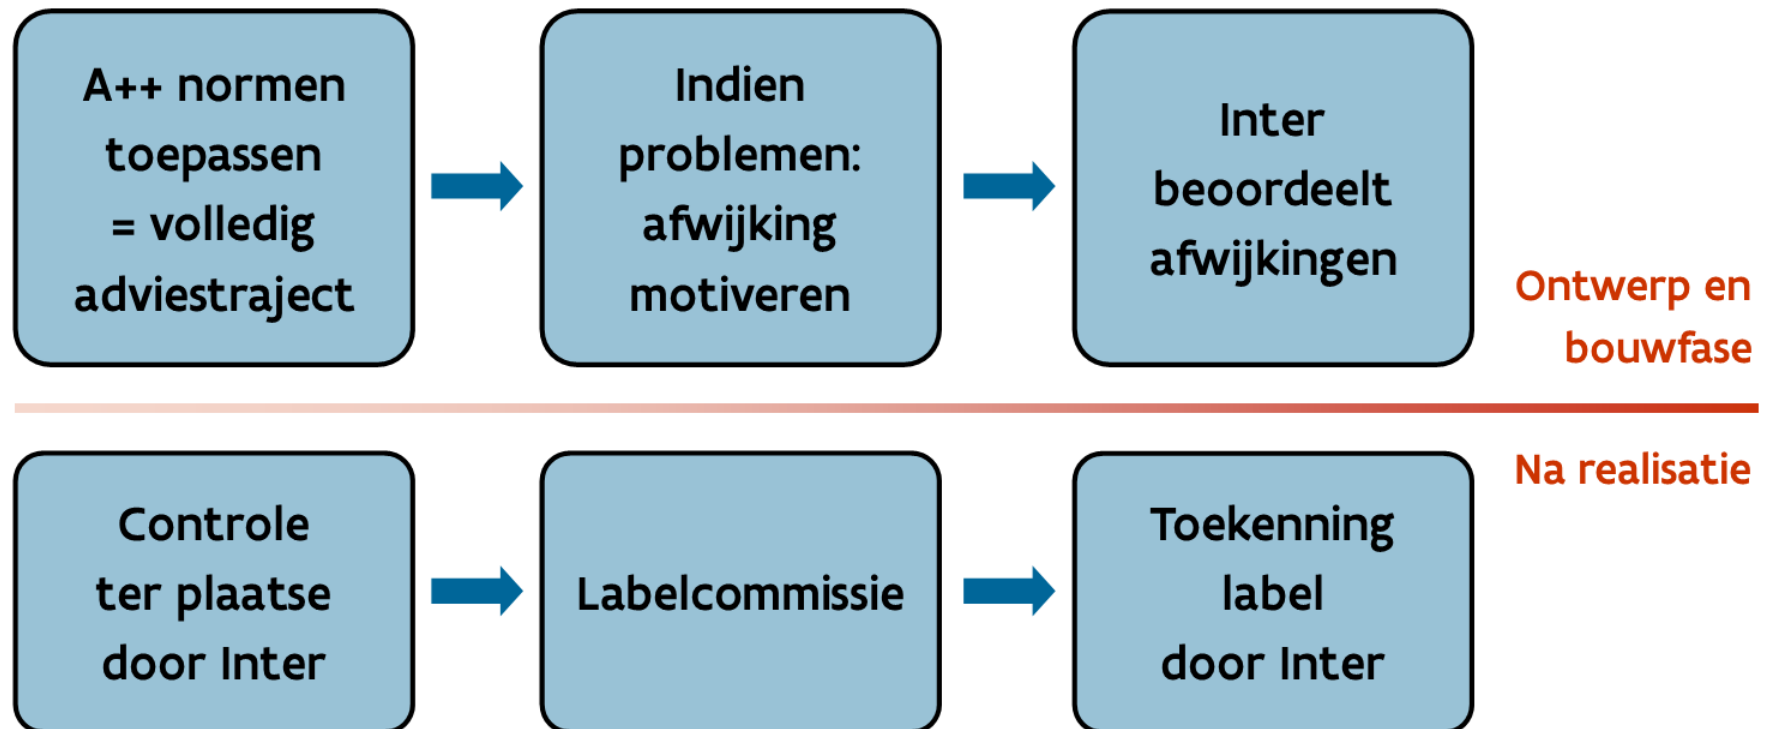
A++ normen toepassen = volledig adviestraject

Indien problemen: afwijking motiveren

Inter beoordeelt afwijkingen

Ontwerp en bouwfase

Na realisatie

Controle ter plaatse door Inter

Labelcommissie

Toekenning label door Inter